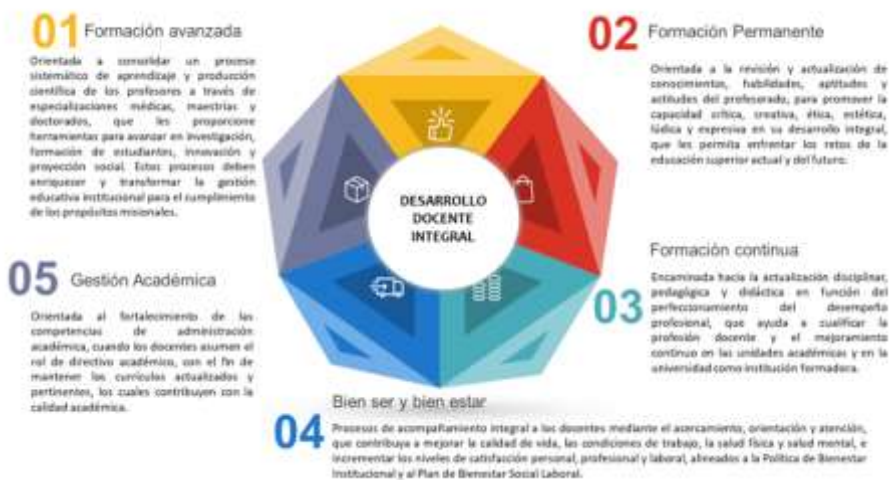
01 Formación avanzada

Orientada a consolidar un proceso sistemático de aprendizaje y producción científica de los profesores a través de especializaciones médicas, maestrías y doctorados, que les proporcione herramientas para avanzar en investigación, formación de estudiantes, innovación y proyección social. Estos procesos deben enriquecer y transformar la gestión educativa institucional para el cumplimiento de los propósitos misionales.

02 Formación Permanente

Orientada a la revisión y actualización de conocimientos, habilidades, aptitudes y actitudes del profesorado, para promover la capacidad crítica, creativa, ética, estética, lúdica y expresiva en su desarrollo integral, que les permita enfrentar los retos de la educación superior actual y del futuro.

DESARROLLO DOCENTE INTEGRAL

05 Gestión Académica

Orientada al fortalecimiento de las competencias de administración académica, cuando los docentes asumen el rol de directivo académico, con el fin de mantener los currículos actualizados y pertinentes, los cuales contribuyen con la calidad académica.

Formación continua

03

Encaminada hacia la actualización disciplinar, pedagógica y didáctica en función del perfeccionamiento del desempeño profesional, que ayuda a cualificar la profesión docente y el mejoramiento continuo en las unidades académicas y en la universidad como institución formadora.

Bien ser y bien estar

04 Procesos de acompañamiento integral a los docentes mediante el acercamiento, orientación y atención, que contribuya a mejorar la calidad de vida, las condiciones de trabajo, la salud física y salud mental, e incrementar los niveles de satisfacción personal, profesional y laboral, alineados a la Política de Bienestar Institucional y al Plan de Bienestar Social Laboral.